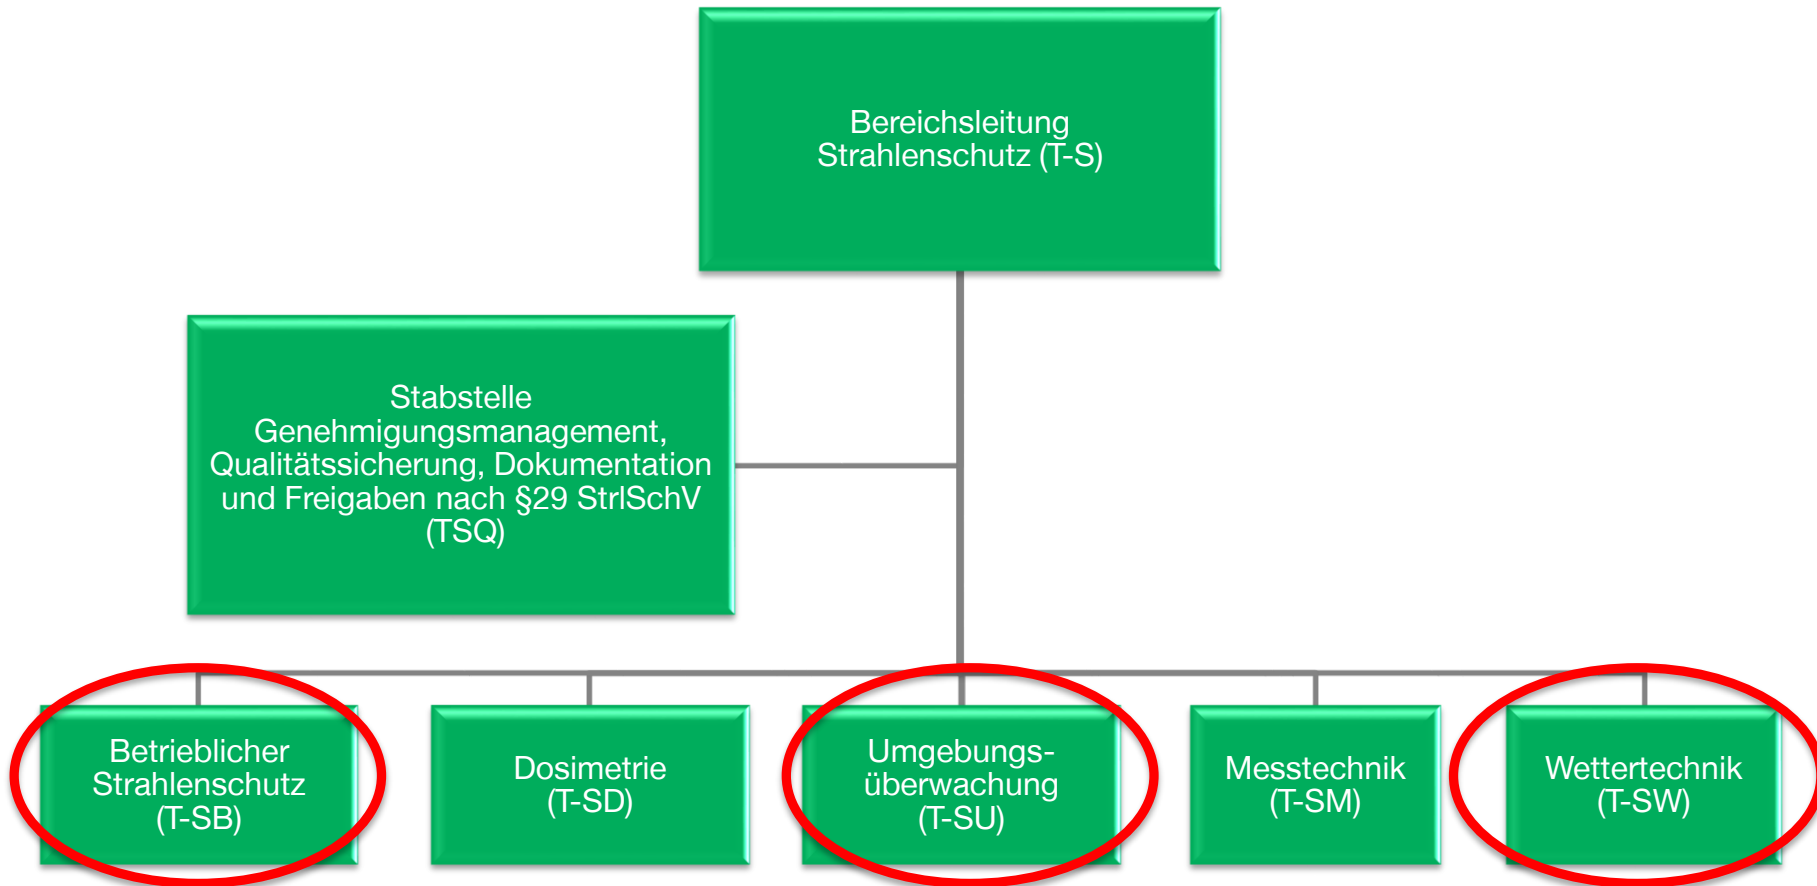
Bereichsleitung Strahlenschutz (T-S)

Stabstelle Genehmigungsmanagement, Qualitätssicherung, Dokumentation und Freigaben nach §29 StrlSchV (TSQ)

Betrieblicher Strahlenschutz (T-SB)

Dosimetrie (T-SD)

Umgebungsüberwachung (T-SU)

Messtechnik (T-SM)

Wettertechnik (T-SW)